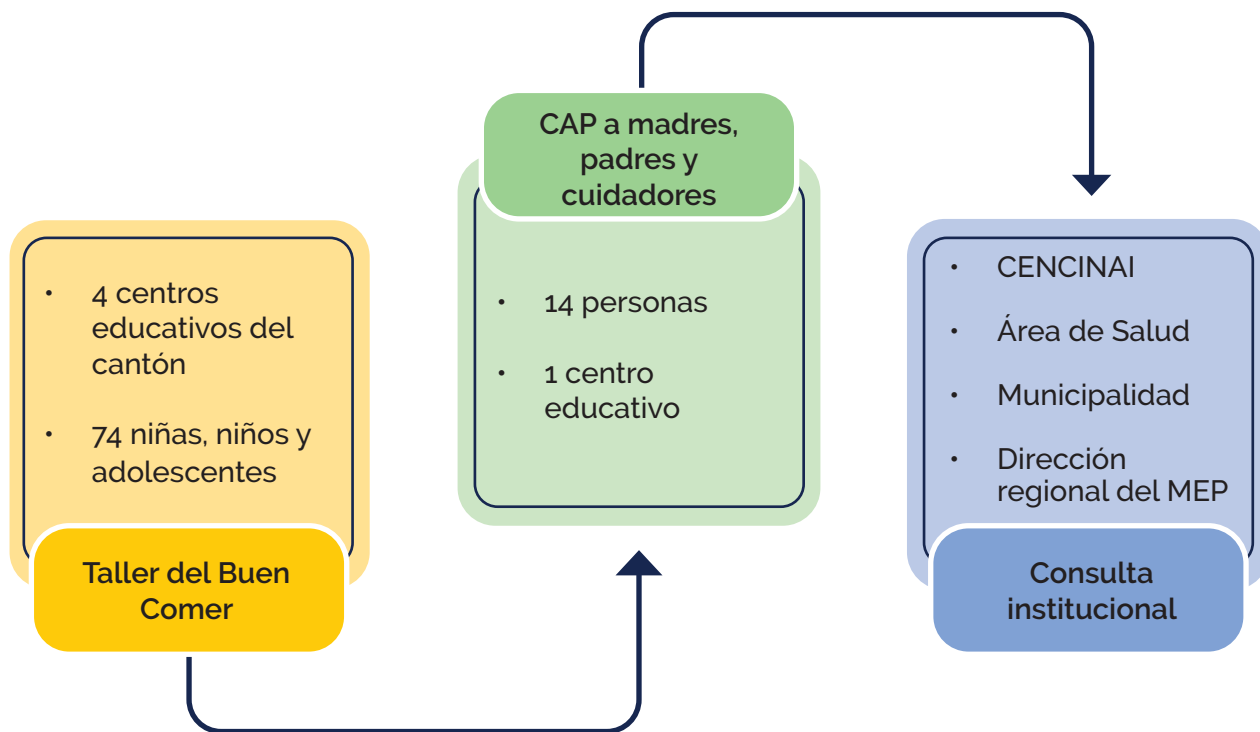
- 4 centros educativos del cantón
- 74 niñas, niños y adolescentes

Taller del Buen Comer

CAP a madres, padres y cuidadores

- 14 personas
- 1 centro educativo

- CENCINAI
- Área de Salud
- Municipalidad
- Dirección regional del MEP

Consulta institucional